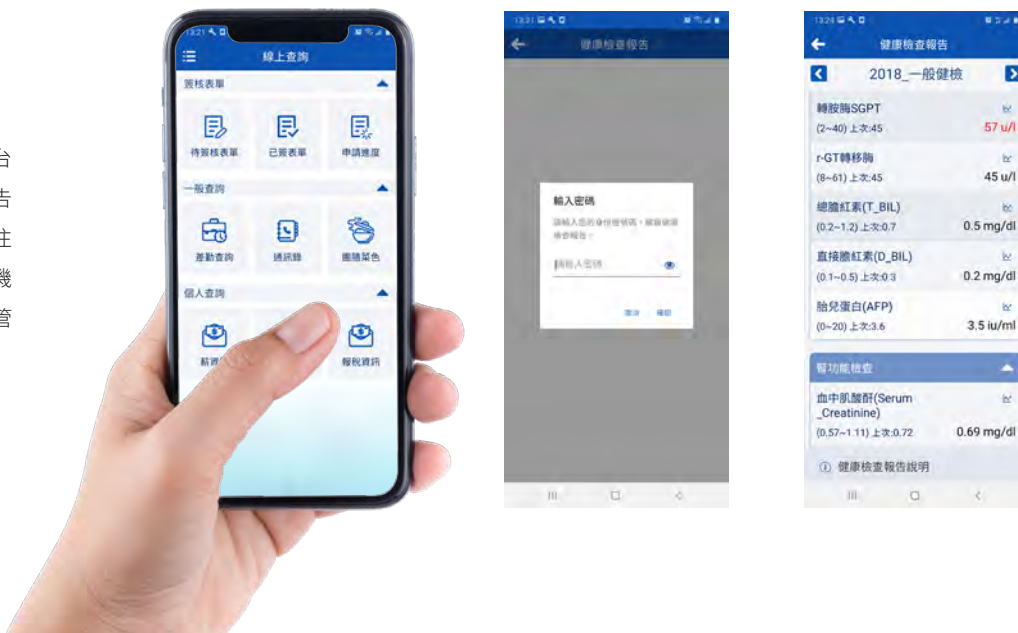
台
告
注
機
管

13:21
線上查詢
簽核表單
待簽核表單
已簽表單
申請進度
一般查詢
差勤查詢
通訊錄
團膳菜色
個人查詢
薪資
報稅資訊

13:21
健康檢查報告
輸入密碼
請輸入您的身份證號碼，確認健康檢查報告。
請輸入密碼
取消
確認

13:24
健康檢查報告
2018_一般健檢
轉胺脢SGPT
(2~40) 上次:45
57 u/l
r-GT轉移脢
(8~61) 上次:45
45 u/l
總膽紅素(T_BIL)
(0.2~1.2) 上次:0.7
0.5 mg/dl
直接膽紅素(D_BIL)
(0.1~0.5) 上次:0.3
0.2 mg/dl
胎兒蛋白(AFP)
(0~20) 上次:3.6
3.5 iu/ml
腎功能檢查
血中肌酸酐(Serum _Creatinine)
(0.57~1.11) 上次:0.72
0.69 mg/dl
健康檢查報告說明